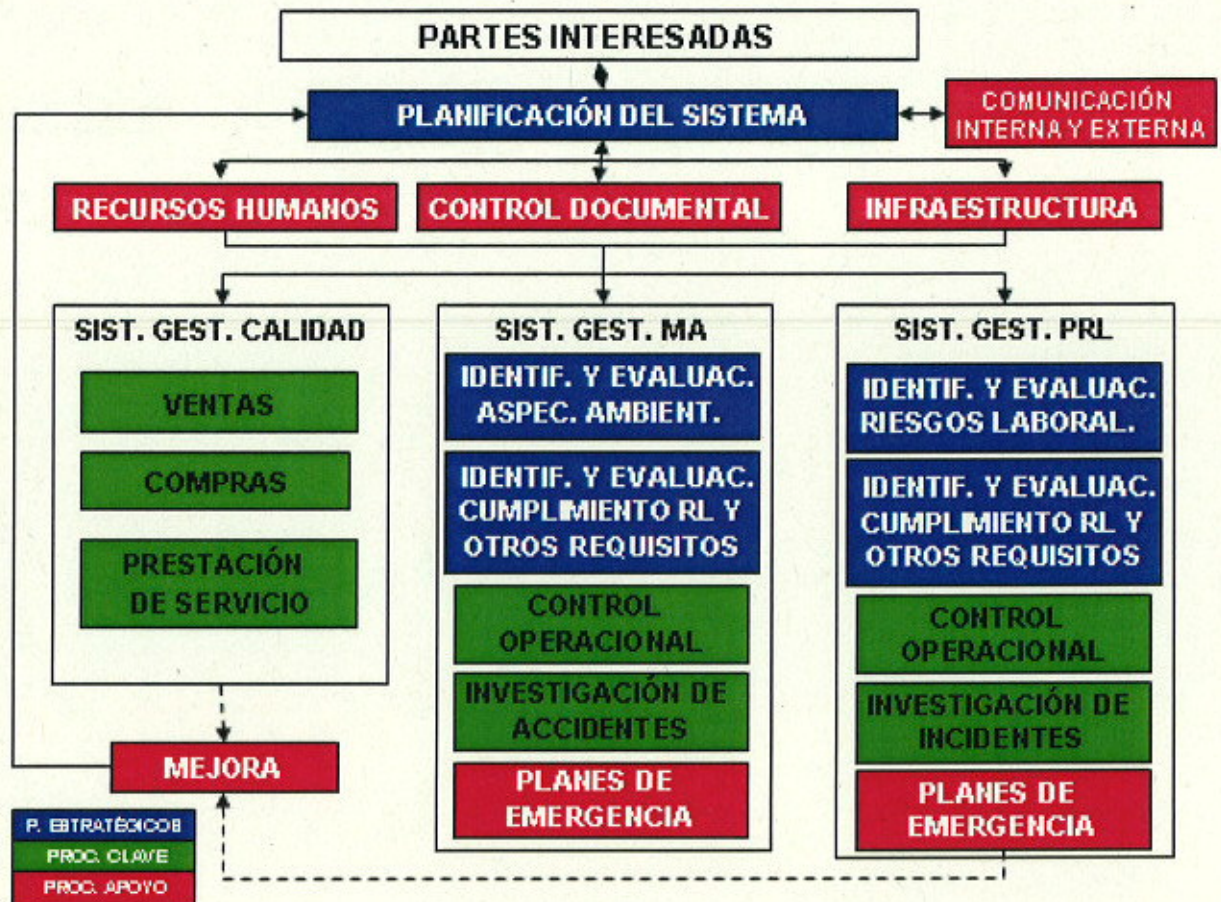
PARTES INTERESADAS

PLANIFICACIÓN DEL SISTEMA

COMUNICACIÓN INTERNA Y EXTERNA

RECURSOS HUMANOS

CONTROL DOCUMENTAL

INFRAESTRUCTURA

SIST. GEST. CALIDAD

VENTAS

COMPRAS

PRESTACIÓN DE SERVICIO

SIST. GEST. MA

IDENTIF. Y EVALUAC. ASPEC. AMBIENT.

IDENTIF. Y EVALUAC. CUMPLIMIENTO RL Y OTROS REQUISITOS

CONTROL OPERACIONAL

INVESTIGACIÓN DE ACCIDENTES

PLANES DE EMERGENCIA

SIST. GEST. PRL

IDENTIF. Y EVALUAC. RIESGOS LABORAL.

IDENTIF. Y EVALUAC. CUMPLIMIENTO RL Y OTROS REQUISITOS

CONTROL OPERACIONAL

INVESTIGACIÓN DE INCIDENTES

PLANES DE EMERGENCIA

MEJORA

P. ESTRATÉGICOS
PROC. CLAVE
PROC. APOYO